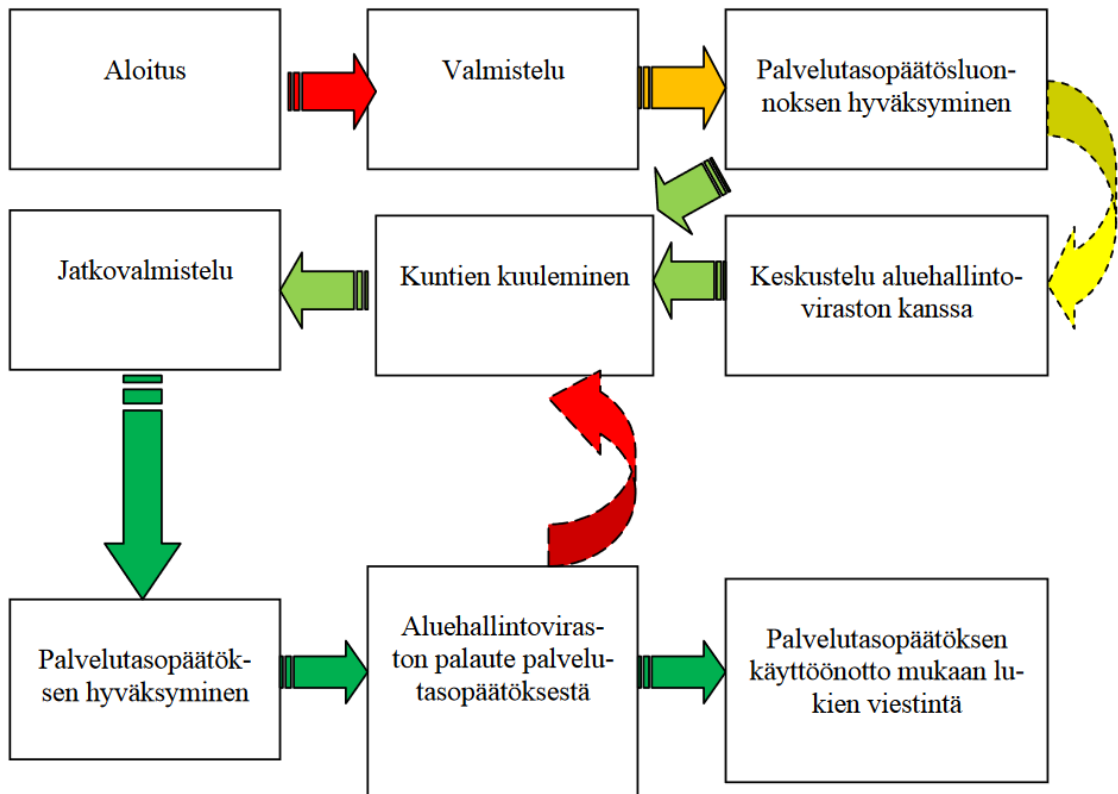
Aloitus

Valmistelu

Palvelutasopäätösluonnoksen hyväksyminen

Jatkovalmistelu

Kuntien kuuleminen

Keskustelu aluehallintoviraston kanssa

Palvelutasopäätöksen hyväksyminen

Aluehallintoviraston palaute palvelutasopäätöksestä

Palvelutasopäätöksen käyttöönotto mukaan lukien viestintä